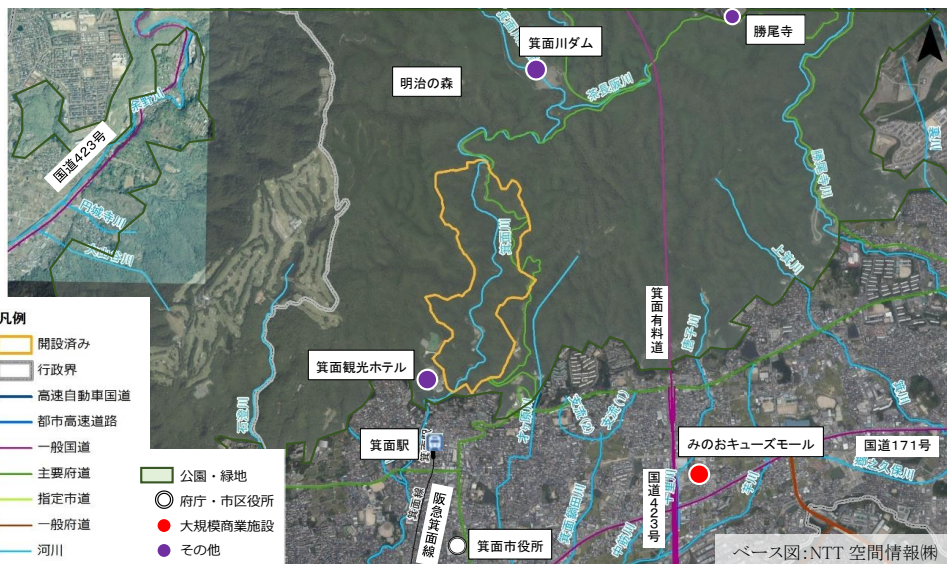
箕面川ダム

勝尾寺

明治の森

国道423号

箕面有料道

箕面観光ホテル

箕面駅

みのおキューズモール

国道171号

阪急箕面線

国道423号

箕面市役所

凡例
開設済み
行政界
高速自動車国道
都市高速道路
一般国道
主要府道
指定市道
一般府道
河川

公園・緑地
府庁・市区役所
大規模商業施設
その他

ベース図:NTT 空間情報㈱